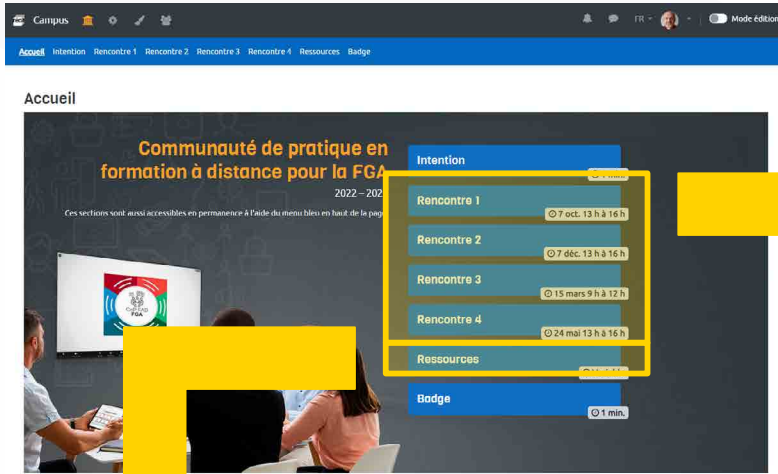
Campus

FR

Mode édition

Accueil Intention Rencontre 1 Rencontre 2 Rencontre 3 Rencontre 4 Ressources Badge

Accueil

Communauté de pratique en formation à distance pour la FGA

2022 – 202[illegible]

Ces sections sont aussi accessibles en permanence à l'aide du menu bleu en haut de la pag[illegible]

CoP FAD FGA

Intention

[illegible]

Rencontre 1

7 oct. 13 h à 16 h

Rencontre 2

7 déc. 13 h à 16 h

Rencontre 3

15 mars 9 h à 12 h

Rencontre 4

24 mai 13 h à 16 h

Ressources

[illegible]

Badge

1 min.